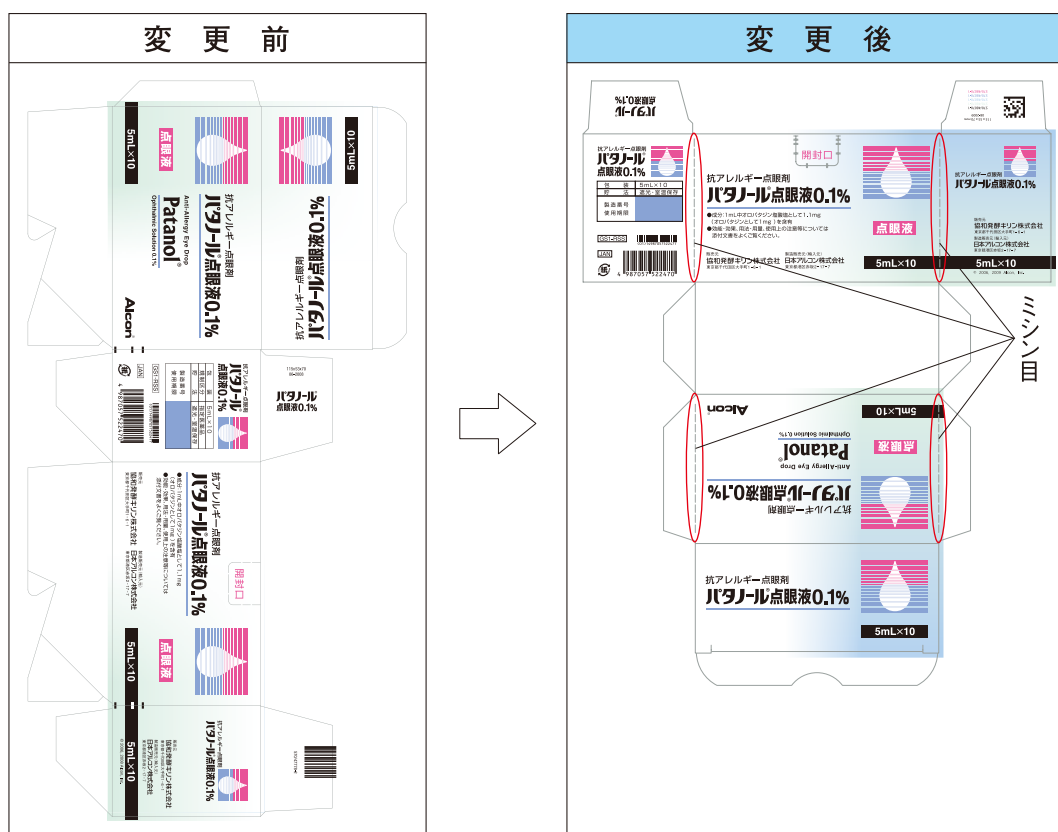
変 更 前

5mL×10
点眼液
抗アレルギー点眼剤
パタノール点眼液0.1%
Anti-Allergy Eye Drop
Patanol
Ophthalmic Solution 0.1%
Alcon

5mL×10
パタノール点眼液0.1%
抗アレルギー点眼剤

パタノール
点眼液0.1%

抗アレルギー点眼剤
パタノール点眼液0.1%
協和発酵キリン株式会社
日本アルコン株式会社
開封口
5mL×10
点眼液
5mL×10
抗アレルギー点眼剤
パタノール点眼液0.1%
協和発酵キリン株式会社
日本アルコン株式会社

変 更 後

パタノール

抗アレルギー点眼剤
パタノール
点眼液0.1%

| 包 装 | 5mL×10 |
|---|---|
| 貯 法 | 遮光・室温保存 |
| 製造番号 | |
| 使用期限 | |

JAN
4 987057 522470

開封口
抗アレルギー点眼剤
パタノール点眼液0.1%
●成分：1mL中オロパタジン塩酸塩として1.1mg（オロパタジンとして1mg）を含有
●効能・効果、用法・用量、使用上の注意等については添付文書をよくご覧ください。
点眼液
協和発酵キリン株式会社
日本アルコン株式会社
5mL×10

パタノール点眼液0.1%
協和発酵キリン株式会社
日本アルコン株式会社
5mL×10

ミシン目

Alcon
5mL×10
点眼液
Anti-Allergy Eye Drop
Patanol
Ophthalmic Solution 0.1%
パタノール点眼液0.1%
抗アレルギー点眼剤

抗アレルギー点眼剤
パタノール点眼液0.1%
5mL×10